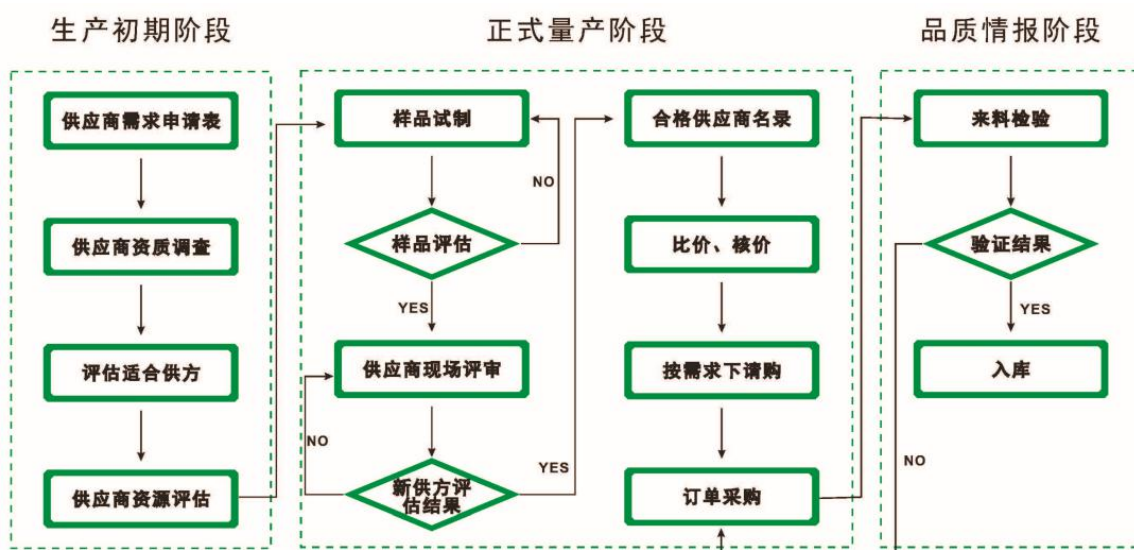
生产初期阶段

供应商需求申请表

供应商资质调查

评估适合供方

供应商资源评估

正式量产阶段

样品试制

样品评估

NO

YES

供应商现场评审

NO

新供方评估结果

YES

合格供应商名录

比价、核价

按需求下请购

订单采购

品质情报阶段

来料检验

验证结果

YES

入库

NO